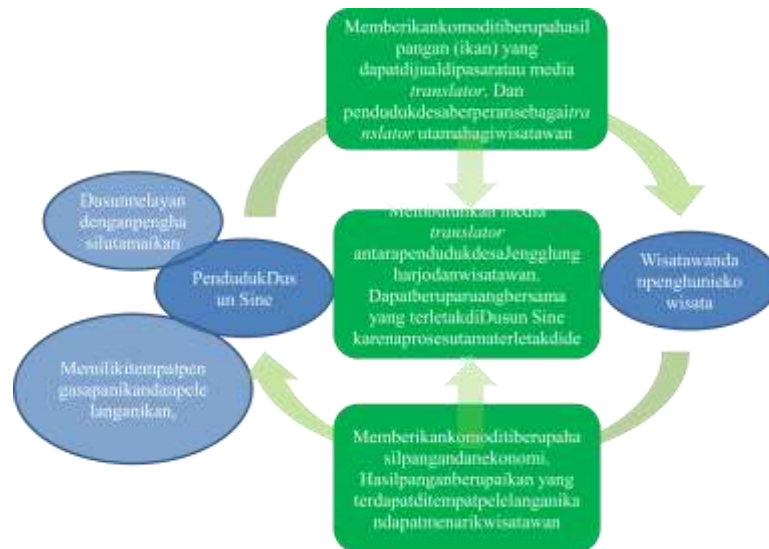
Memberikankomoditiberupahasil pangan (ikan) yang dapatdijualdipasaratau media *translator*. Dan pendudukdesaberperansebagai*translator* utamabagiwisatawan

Dusunnelayan denganpenghasilutamaikan

PendudukDusun Sine

Membutuhkan media *translator* antarapendudukdesaJengglungharjodanwisatawan. Dapatberuparuangbersama yang terletakdiDusun Sine karenaprosesutamaterletakdide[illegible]

Wisatawandanpenghunieko wisata

Memilikitempatpengasapanikandanpelelanganikan.

Memberikankomoditiberupahasilpangandanekonomi. Hasilpanganberupaikan yang terdapatditempatpelelanganikandapatmenarikwisatawan